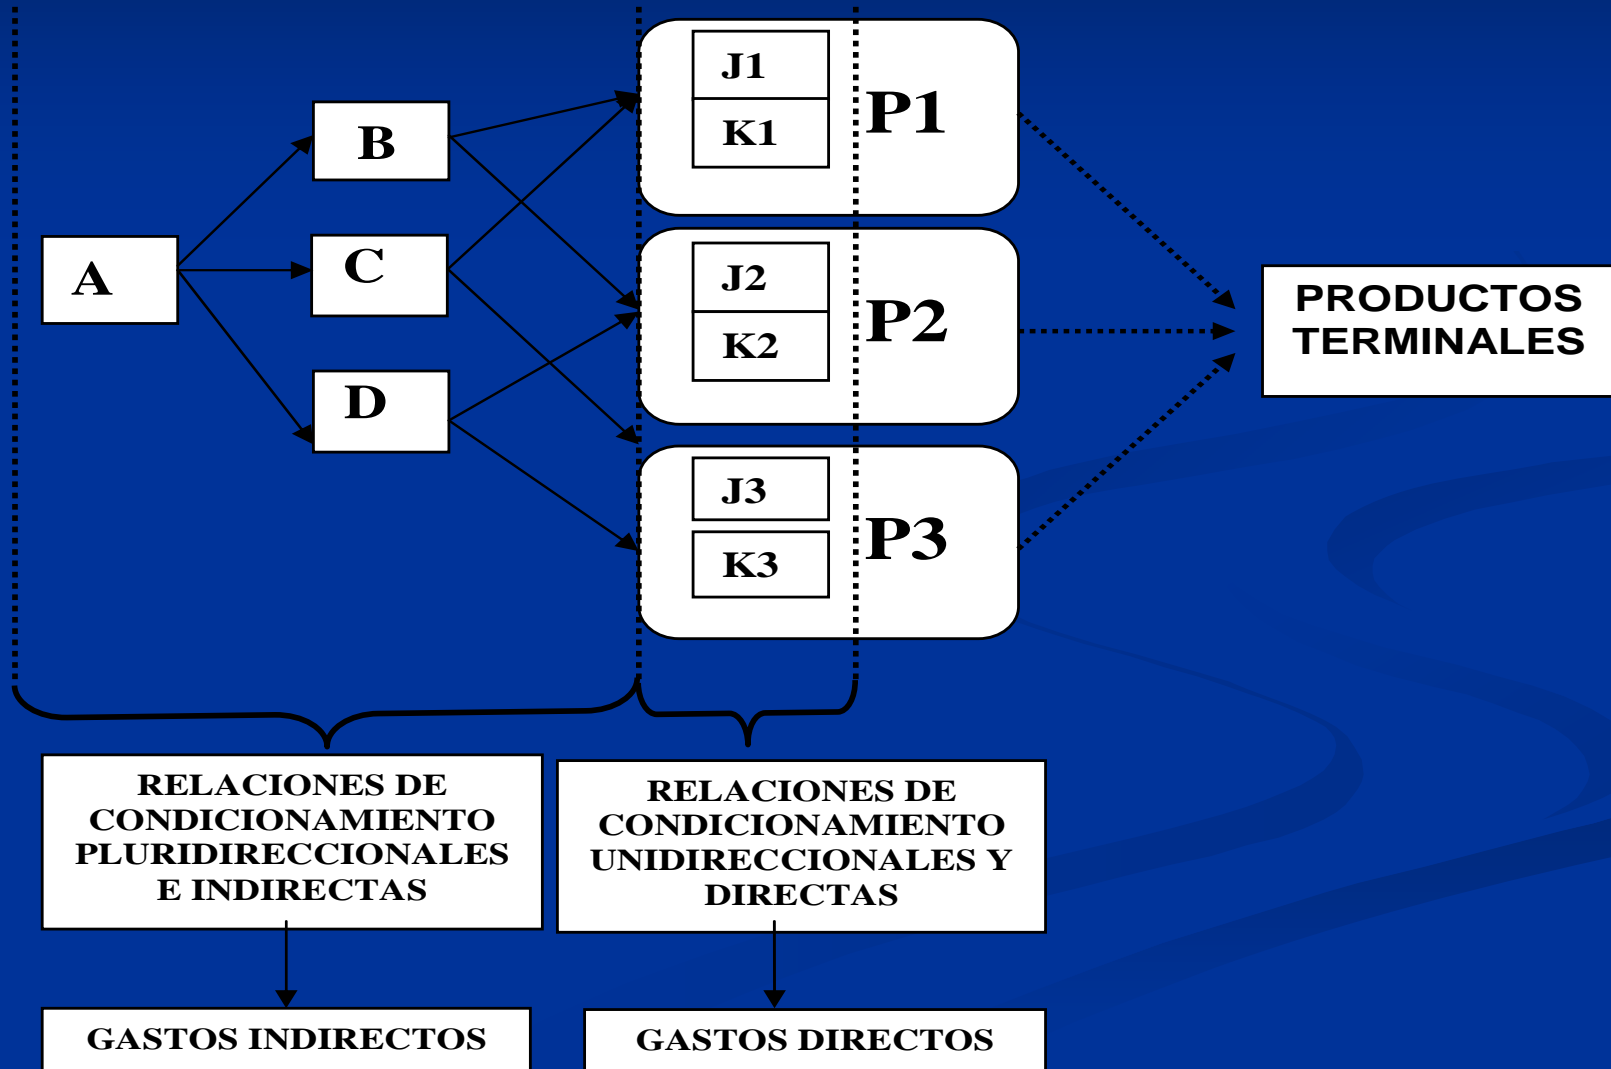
B

A

C

D

J1
K1
P1

J2
K2
P2

J3
K3
P3

PRODUCTOS TERMINALES

RELACIONES DE CONDICIONAMIENTO PLURIDIRECCIONALES E INDIRECTAS

RELACIONES DE CONDICIONAMIENTO UNIDIRECCIONALES Y DIRECTAS

GASTOS INDIRECTOS

GASTOS DIRECTOS